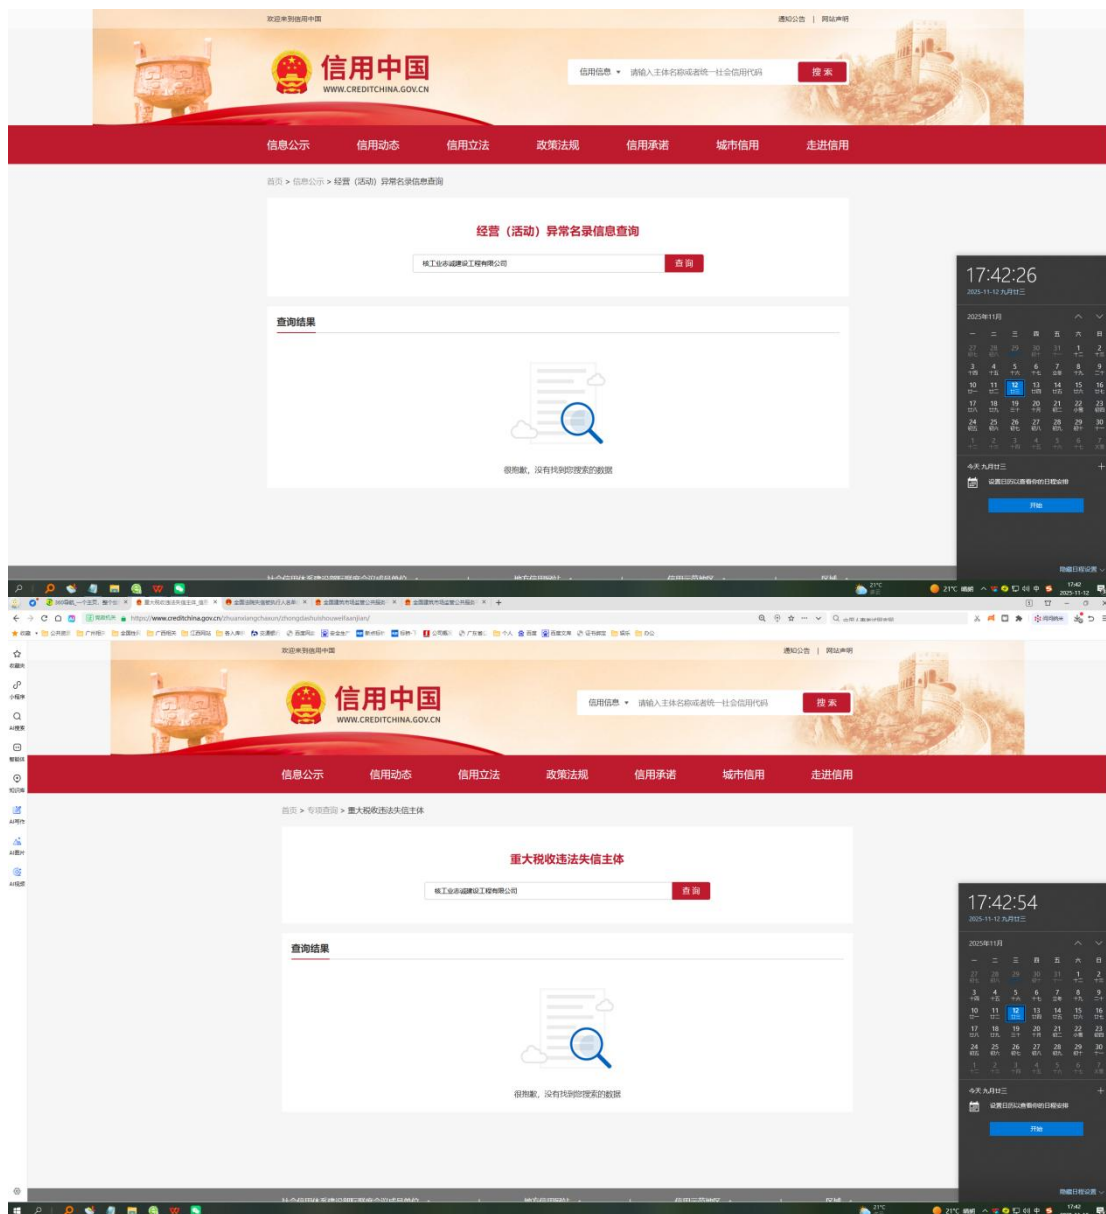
欢迎来到信用中国

通知公告 | 网站声明

信用中国
WWW.CREDITCHINA.GOV.CN

信用信息 ▾ 请输入主体名称或者统一社会信用代码 搜索

信息公示 信用动态 信用立法 政策法规 信用承诺 城市信用 走进信用

首页 > 信息公示 > 经营（活动）异常名录信息查询

经营（活动）异常名录信息查询

核工业志诚建设工程有限公司 查询

查询结果

很抱歉，没有找到您搜索的数据

17:42:26
2025-11-12 九月廿三

2025年11月

| 一 | 二 | 三 | 四 | 五 | 六 | 日 |
|---|---|---|---|---|---|---|
| 27 | 28 | 29 | 30 | 31 | 1 | 2 |
| 3 | 4 | 5 | 6 | 7 | 8 | 9 |
| 10 | 11 | 12 | 13 | 14 | 15 | 16 |
| 17 | 18 | 19 | 20 | 21 | 22 | 23 |
| 24 | 25 | 26 | 27 | 28 | 29 | 30 |
| 1 | 2 | 3 | 4 | 5 | 6 | 7 |

今天 九月廿三

设置日历以查看你的日程安排

开始

隐藏日程安排

21°C 晴朗

17:42
2025-11-12

https://www.creditchina.gov.cn/zhuanxiangchaxun/zhongdaishuishouweifaanjian/

欢迎来到信用中国

通知公告 | 网站声明

信用中国
WWW.CREDITCHINA.GOV.CN

信用信息 ▾ 请输入主体名称或者统一社会信用代码 搜索

信息公示 信用动态 信用立法 政策法规 信用承诺 城市信用 走进信用

首页 > 专项查询 > 重大税收违法失信主体

重大税收违法失信主体

核工业志诚建设工程有限公司 查询

查询结果

很抱歉，没有找到您搜索的数据

17:42:54
2025-11-12 九月廿三

2025年11月

| 一 | 二 | 三 | 四 | 五 | 六 | 日 |
|---|---|---|---|---|---|---|
| 27 | 28 | 29 | 30 | 31 | 1 | 2 |
| 3 | 4 | 5 | 6 | 7 | 8 | 9 |
| 10 | 11 | 12 | 13 | 14 | 15 | 16 |
| 17 | 18 | 19 | 20 | 21 | 22 | 23 |
| 24 | 25 | 26 | 27 | 28 | 29 | 30 |
| 1 | 2 | 3 | 4 | 5 | 6 | 7 |

今天 九月廿三

设置日历以查看你的日程安排

开始

隐藏日程安排

21°C 晴朗

17:42
2025-11-12